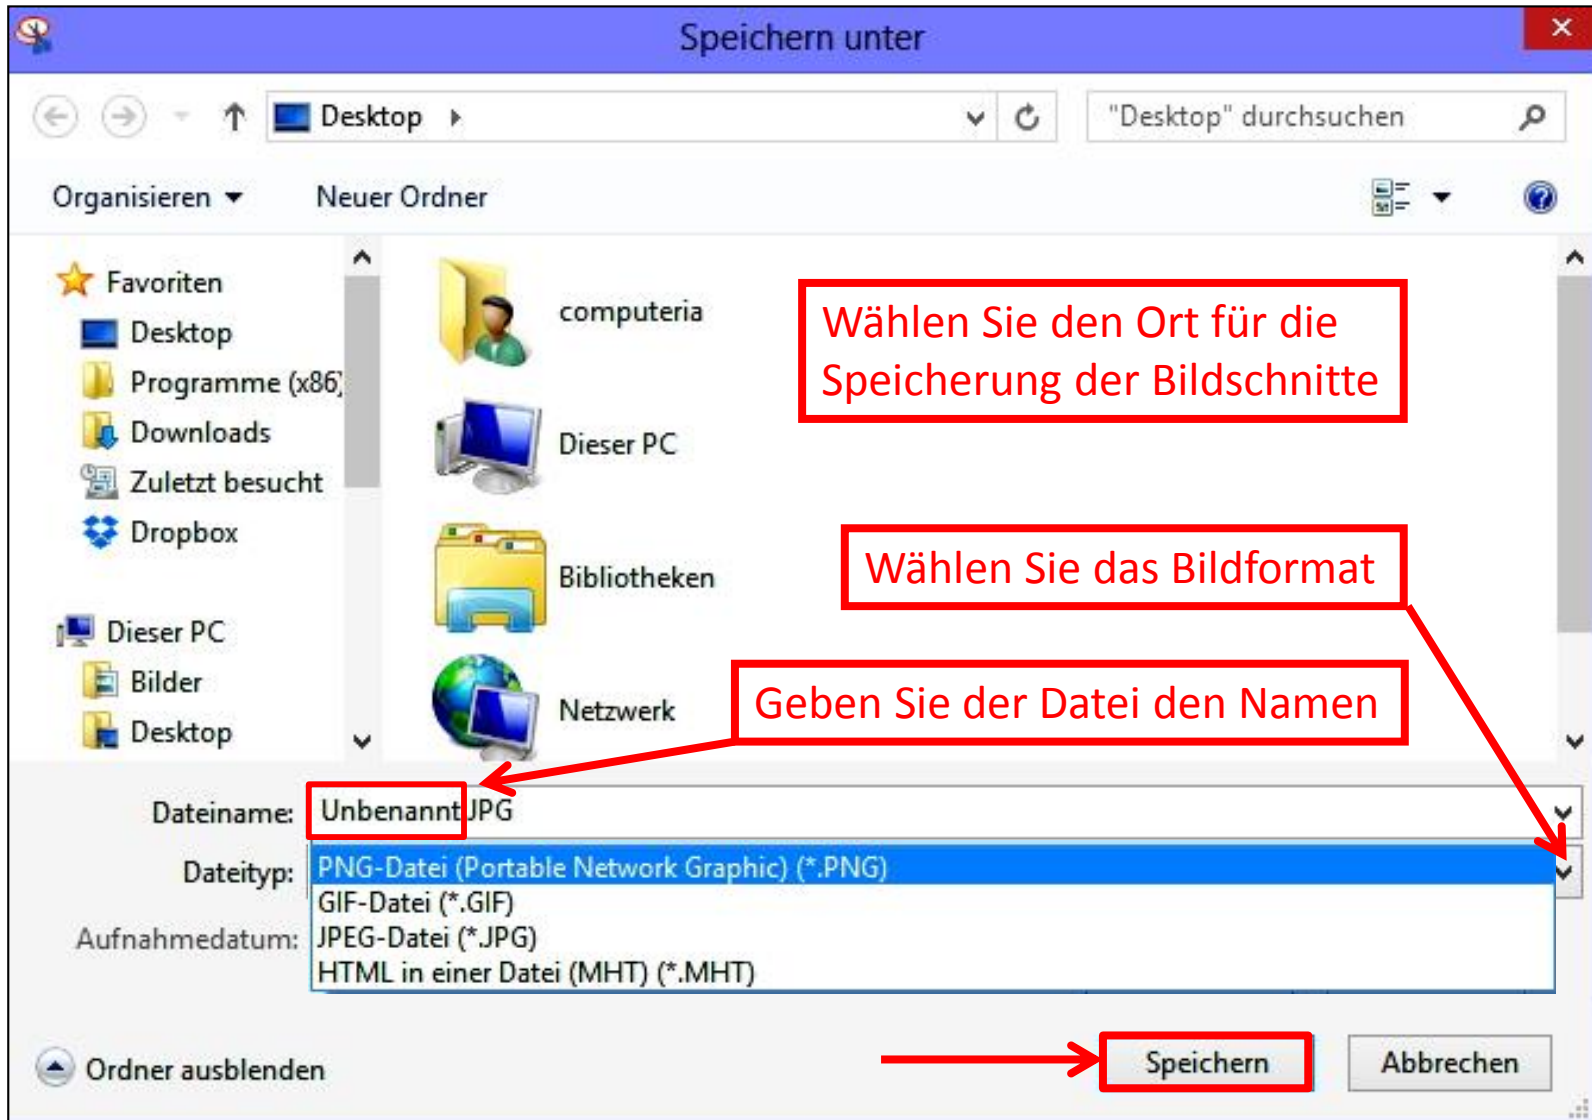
Speichern unter

Desktop

"Desktop" durchsuchen

Organisieren ▾ Neuer Ordner

Favoriten
Desktop
Programme (x86)
Downloads
Zuletzt besucht
Dropbox

Dieser PC
Bilder
Desktop

computeria
Dieser PC
Bibliotheken
Netzwerk

Wählen Sie den Ort für die Speicherung der Bildschnitte

Wählen Sie das Bildformat

Geben Sie der Datei den Namen

Dateiname: Unbenannt.JPG

Dateityp: PNG-Datei (Portable Network Graphic) (*.PNG)
GIF-Datei (*.GIF)
JPEG-Datei (*.JPG)
HTML in einer Datei (MHT) (*.MHT)

Aufnahmedatum:

Ordner ausblenden

Speichern Abbrechen